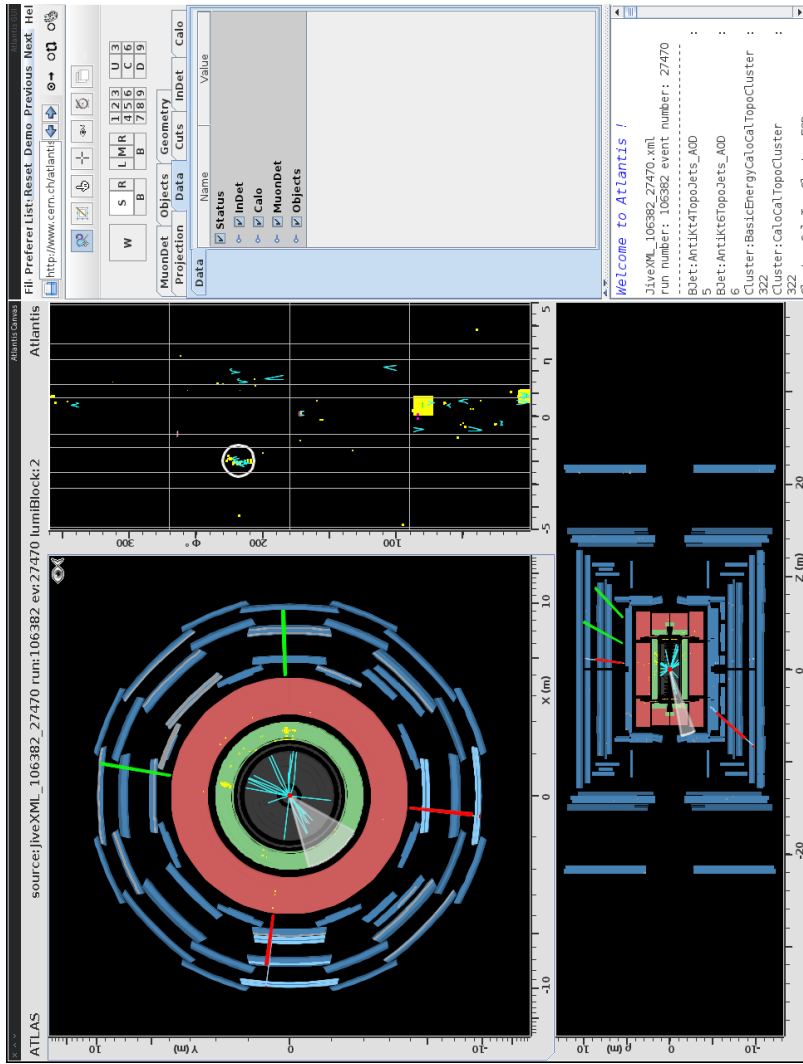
ATLAS

source:JiveXML_106382_27470 run:106382 ev:27470 lumiBlock:2

Atlantis

Atlantis Canvas

Y (m)

10

0

-10

X (m)

-10

0

10

ρ (m)

10

0

-10

Z (m)

-20

0

20

Φ °

300

200

100

η

-5

0

5

Fil Prefer List Reset Demo Previous Next Hel

http://www.cern.ch/atlantis

W

S R

B

L M R

B

1 2 3
4 5 6
7 8 9

U 3
C 6
D 9

MuonDet

Objects

Geometry

Calo

Projection

Data

Cuts

InDet

Data

Name

Value

Status

InDet

Calo

MuonDet

Objects

Welcome to Atlantis !

JiveXML_106382_27470.xml
run number: 106382 event number: 27470
--------------------------------------------

BJet:AntiKt4TopoJets_AOD :
5
BJet:AntiKt6TopoJets_AOD :
6
Cluster:BasicEnergyCaloCalTopoCluster :
322
Cluster:CaloCalTopoCluster :
322